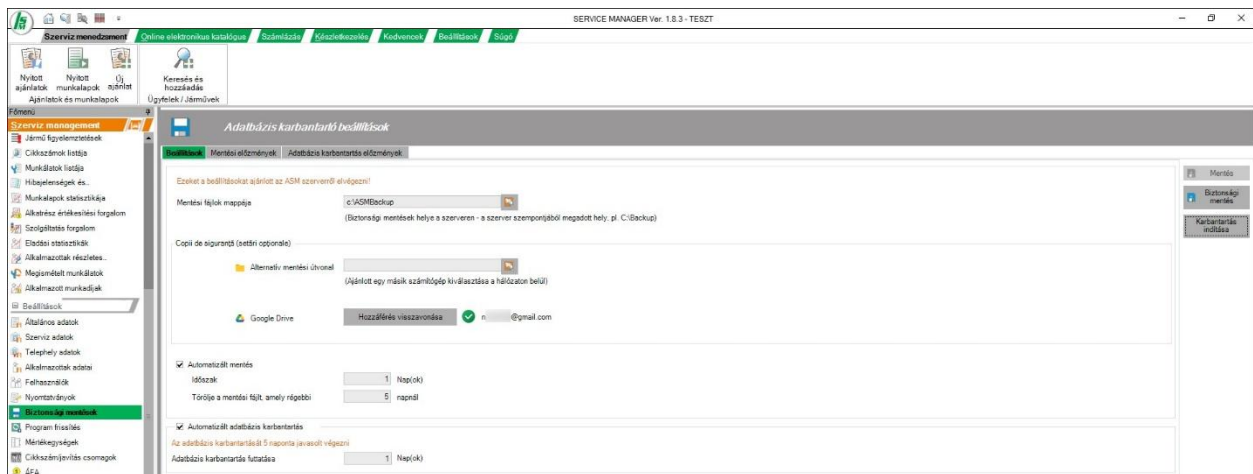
SERVICE MANAGER Ver. 1.8.3 - TESZT

Szerviz menedzsment | Online elektronikus katalógus | Számlázás | Készletkezelés | Kedvencek | Beállítások | Súgó

Nyitott ajánlatok | Nyitott munkalapok | Új ajánlat
Ajánlatok és munkalapok

Keresés és hozzáadás
Ügyfelek / Járművek

Főmenü

Szerviz management
Jármű figyelemztetések
Cikkszámok listája
Munkálatok listája
Hibajelenségek és...
Munkalapok statisztikája
Alkatrész értékesítési forgalom
Szolgáltatás forgalom
Eladási statisztikák
Alkalmazottak részletes...
Megismételt munkálatok
Alkalmazott munkadíjak

Beállítások
Általános adatok
Szerviz adatok
Telephely adatok
Alkalmazottak adatai
Felhasználók
Nyomtatványok
Biztonsági mentések
Program frissítés
Mértékegységek
Cikkszámjavítás csomagok
ÁFA

Adatbázis karbantartó beállítások

Beállítások | Mentési előzmények | Adatbázis karbantartás előzmények

Ezeket a beállításokat ajánlott az ASM szerverről elvégezni!

Mentési fájlok mappája c:\ASMBackup
(Biztonsági mentések helye a szerveren - a szerver szempontjából megadott hely, pl. C:\Backup)

Copii de siguranță (setări opționale)

Alternatív mentési útvonal
(Ajánlott egy másik számítógép kiválasztása a hálózaton belül)

Google Drive Hozzáférés visszavonása n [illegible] @gmail.com

Automatizált mentés
Időszak 1 Nap(ok)
Törölje a mentési fájlt, amely régebbi 5 napnál

Automatizált adatbázis karbantartás
Az adatbázis karbantartását 5 naponta javasolt végezni
Adatbázis karbantartás futtatása 1 Nap(ok)

Mentés
Biztonsági mentés
Karbantartás indítása